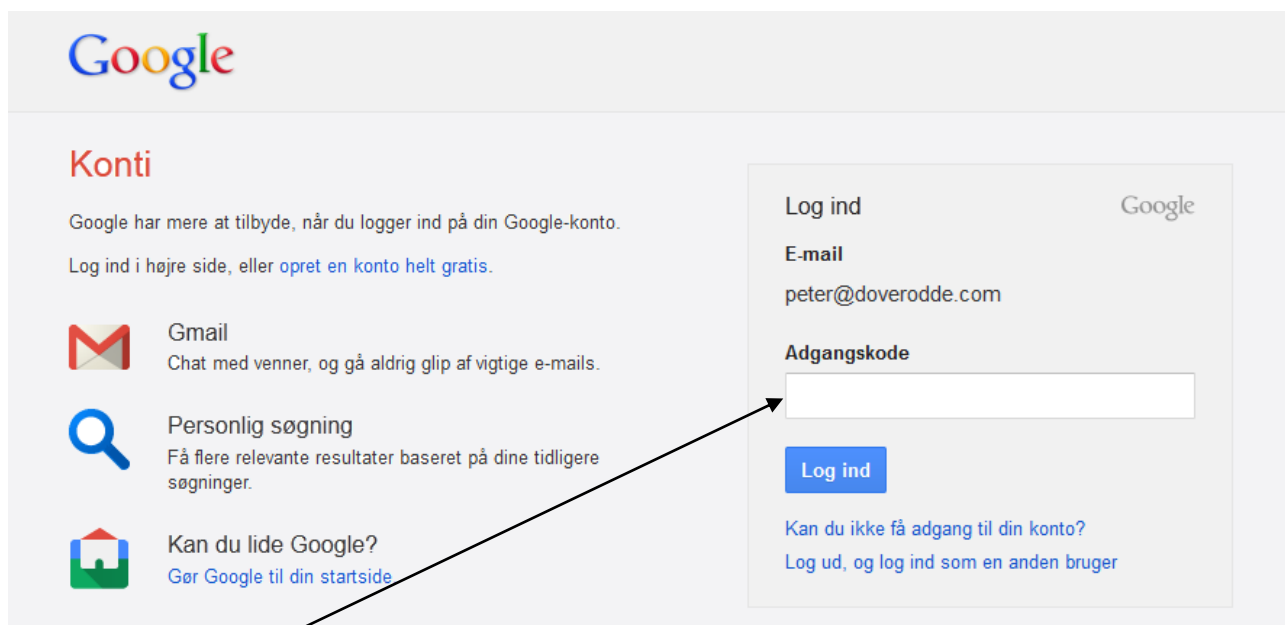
Google

Konti

Google har mere at tilbyde, når du logger ind på din Google-konto.

Log ind i højre side, eller opret en konto helt gratis.

Gmail
Chat med venner, og gå aldrig glip af vigtige e-mails.

Personlig søgning
Få flere relevante resultater baseret på dine tidligere søgninger.

Kan du lide Google?
Gør Google til din startside

Log ind
Google

E-mail
peter@doverodde.com

Adgangskode

Log ind

Kan du ikke få adgang til din konto?
Log ud, og log ind som en anden bruger